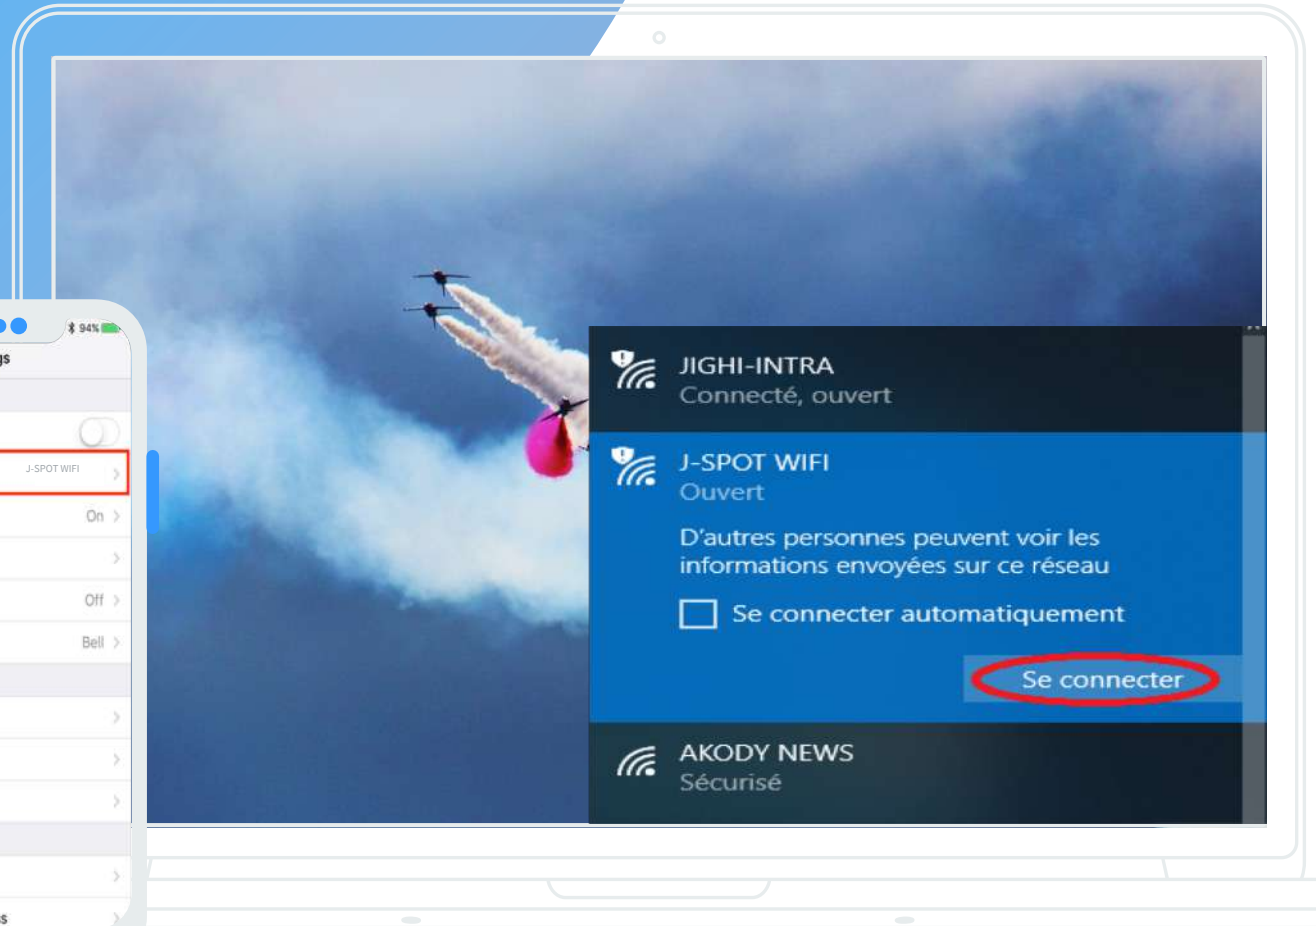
94%

gs

J-SPOT WIFI

On

Off

Bell

s

JIGHI-INTRA
Connecté, ouvert

J-SPOT WIFI
Ouvert

D'autres personnes peuvent voir les informations envoyées sur ce réseau

Se connecter automatiquement

Se connecter

AKODY NEWS
Sécurisé